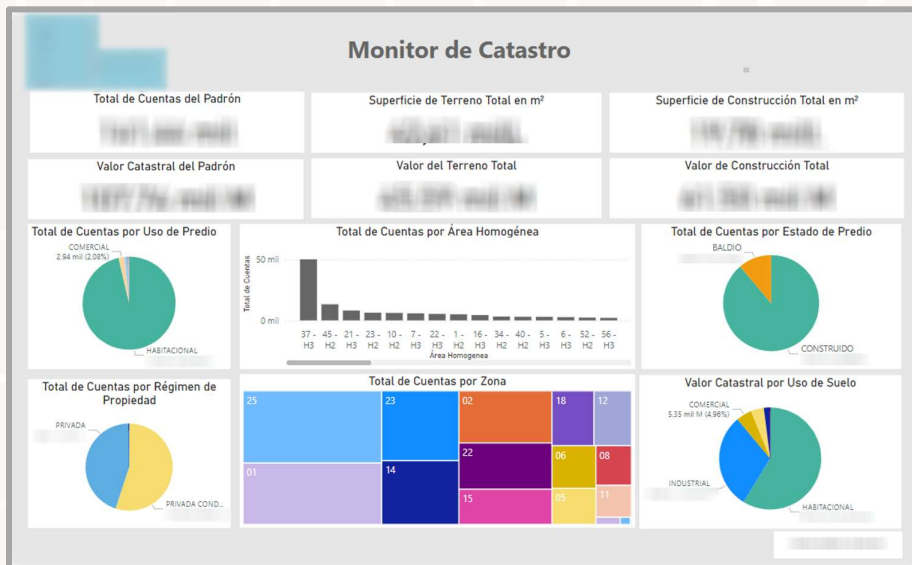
Monitor de Catastro

Total de Cuentas del Padrón
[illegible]

Superficie de Terreno Total en m²
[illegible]

Superficie de Construcción Total en m²
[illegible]

Valor Catastral del Padrón
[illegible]

Valor del Terreno Total
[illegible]

Valor de Construcción Total
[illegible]

Total de Cuentas por Uso de Predio
COMERCIAL
2,94 mil (2,08%)
HABITACIONAL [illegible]

Total de Cuentas por Área Homogénea
50 mil
0 mil
Total de Cuentas
37 - H3
45 - H2
21 - H3
23 - H2
10 - H2
7 - H3
22 - H3
1 - H2
16 - H3
34 - H2
40 - H2
5 - H3
6 - H3
52 - H2
56 - H3
Área Homogenea

Total de Cuentas por Estado de Predio
BALDIO
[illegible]
CONSTRUIDO
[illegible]

Total de Cuentas por Régimen de Propiedad
PRIVADA
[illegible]
PRIVADA COND...
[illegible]

Total de Cuentas por Zona
25
23
02
18
12
22
06
08
01
14
15
05
11

Valor Catastral por Uso de Suelo
COMERCIAL
5,35 mil M (4,96%)
INDUSTRIAL
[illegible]
HABITACIONAL
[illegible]

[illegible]